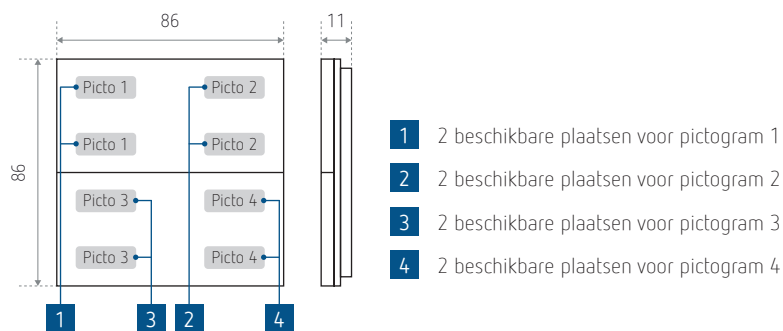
86

11

86

Picto 1
Picto 2
Picto 1
Picto 2
Picto 3
Picto 4
Picto 3
Picto 4

1
3
2
4

1 2 beschikbare plaatsen voor pictogram 1
2 2 beschikbare plaatsen voor pictogram 2
3 2 beschikbare plaatsen voor pictogram 3
4 2 beschikbare plaatsen voor pictogram 4